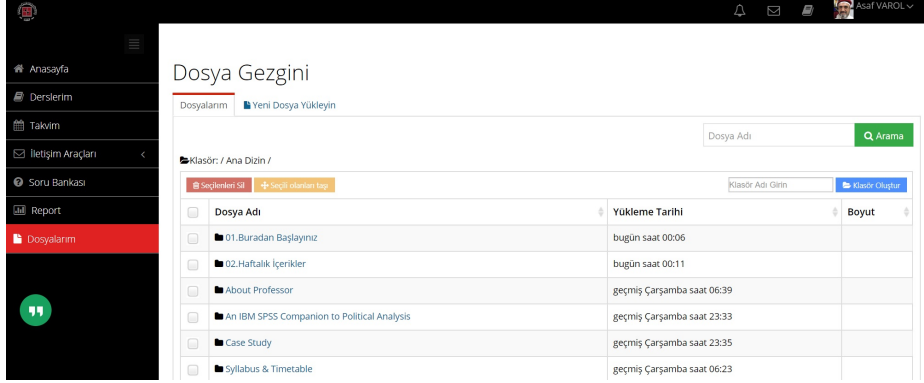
Asaf VAROL

Anasayfa
Derslerim
Takvim
İletişim Araçları
Soru Bankası
Report
Dosyalarım

Dosya Gezgini

Dosyalarım | Yeni Dosya Yükleyin

Dosya Adı
Arama

Klasör: / Ana Dizin /

Seçilenleri Sil | Seçili olanları taşı

Klasör Adı Girin
Klasör Oluştur

| | Dosya Adı | Yükleme Tarihi | Boyut |
|---|---|---|---|
| | 01.Buradan Başlayınız | bugün saat 00:06 | |
| | 02.Haftalık İçerikler | bugün saat 00:11 | |
| | About Professor | geçmiş Çarşamba saat 06:39 | |
| | An IBM SPSS Companion to Political Analysis | geçmiş Çarşamba saat 23:33 | |
| | Case Study | geçmiş Çarşamba saat 23:35 | |
| | Syllabus & Timetable | geçmiş Çarşamba saat 06:23 | |